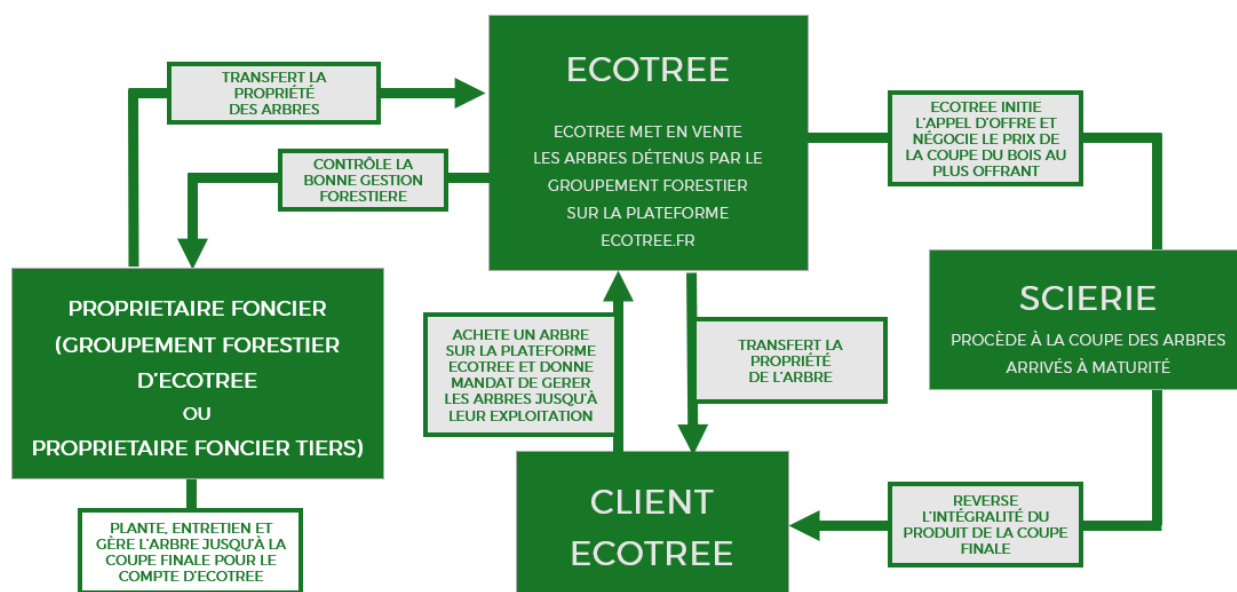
ECOTREE

ECOTREE MET EN VENTE LES ARBRES DÉTENUS PAR LE GROUPEMENT FORESTIER SUR LA PLATEFORME ECOTREE.FR

TRANSFERT LA PROPRIÉTÉ DES ARBRES

CONTRÔLE LA BONNE GESTION FORESTIERE

ECOTREE INITIE L'APPEL D'OFFRE ET NÉGOCIE LE PRIX DE LA COUPE DU BOIS AU PLUS OFFRANT

PROPRIETAIRE FONCIER (GROUPEMENT FORESTIER D'ECOTREE OU PROPRIETAIRE FONCIER TIERS)

SCIERIE

PROCÈDE À LA COUPE DES ARBRES ARRIVÉS À MATURITÉ

ACHETE UN ARBRE SUR LA PLATEFORME ECOTREE ET DONNE MANDAT DE GERER LES ARBRES JUSQU'À LEUR EXPLOITATION

TRANSFERT LA PROPRIÉTÉ DE L'ARBRE

CLIENT ECOTREE

REVERSE L'INTÉGRALITÉ DU PRODUIT DE LA COUPE FINALE

PLANTE, ENTRETIEN ET GÈRE L'ARBRE JUSQU'À LA COUPE FINALE POUR LE COMPTE D'ECOTREE